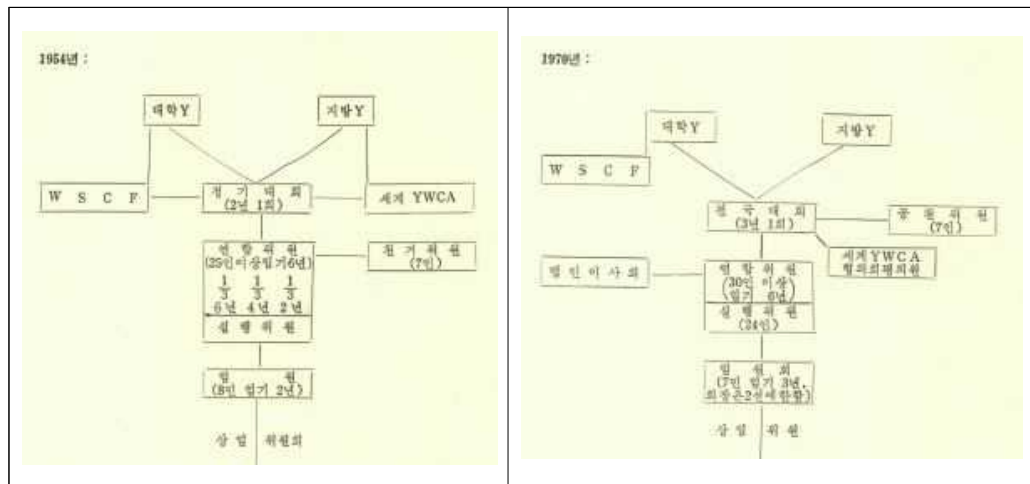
1954년 :

대학Y

지방Y

W S C F

정 기 대 회 (2년 1회)

세계 YWCA

연 합 위 원 (25인이상임기6년)

$\frac{1}{3}$ $\frac{1}{3}$ $\frac{1}{3}$

6년 4년 2년

실 행 위 원

전 거 위 원 (7인)

임 원 (8인 임기 2년)

상 임 위원회

1970년 :

대학Y

지방Y

W S C F

전 국 대 회 (3년 1회)

공 천 위 원 (7인)

세계YWCA 협의회평의원

법 인 이 사 회

연 합 위 원 (30인 이상 임기 6년)

실 행 위 원 (24인)

임 원 회 (7인 임기 3년, 회장은2선세한함)

상 임 위 원